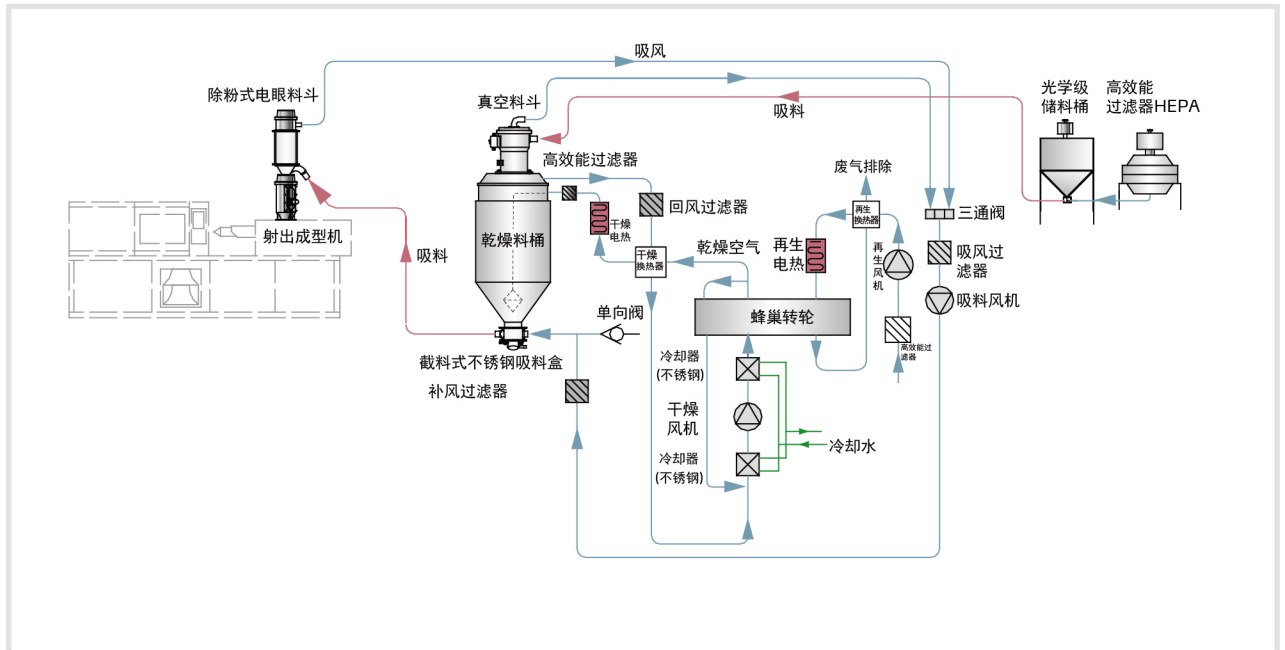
吸风

光学级
储料桶

高效能
过滤器HEPA

除粉式电眼料斗

真空料斗

吸料

高效能过滤器

废气排除

回风过滤器

干燥
电热

再生
换热器

三通阀

乾燥料桶

射出成型机

干燥
换热器

乾燥空气

再生
电热

再生
风机

吸风过
滤器

吸料

吸料风机

单向阀

蜂巢转轮

截料式不锈钢吸料盒

高效能过
滤器

冷却器
(不锈钢)

补风过滤器

干燥
风机

冷却水

冷却器
(不锈钢)